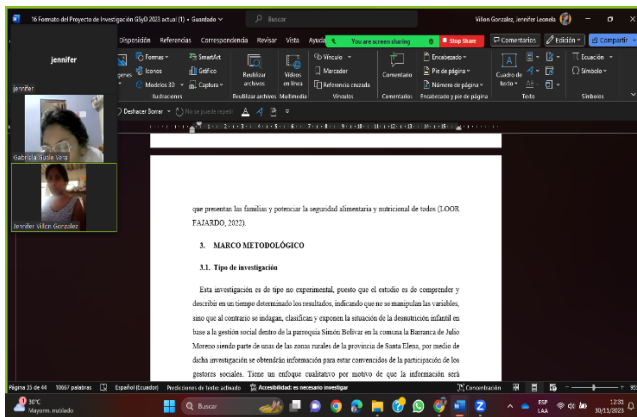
16 Formato del Proyecto de Investigación GIyD 2023 actual (1) • Guardado
Buscar
Villon Gonzalez, Jennifer Leonela
Disposición Referencias Correspondencia Revisar Vista Ayuda
You are screen sharing
Stop Share
Comentarios
Edición
Compartir
jennifer
jennifer
Formas
Iconos
Modelos 3D
SmartArt
Gráfico
Captura
Ilustraciones
Reutilizar archivos
Reutilizar archivos
Vídeos en línea
Multimedia
Vínculo
Marcador
Referencia cruzada
Vínculos
Comentario
Comentarios
Encabezado
Pie de página
Número de página
Encabezado y pie de página
Cuadro de texto
Texto
Ecuación
Símbolo
Símbolos
Deshacer Borrar
No se puede rehacer
Gabriela Suole Vera
Jennifer Villon Gonzalez

que presentan las familias y potenciar la seguridad alimentaria y nutricional de todos (LOOR FAJARDO, 2022).

3. MARCO METODOLÓGICO

3.1. Tipo de investigación

Esta investigación es de tipo no experimental, puesto que el estudio es de comprender y describir en un tiempo determinado los resultados, indicando que no se manipulan las variables, sino que al contrario se indagan, clasifican y exponen la situación de la desnutrición infantil en base a la gestión social dentro de la parroquia Simón Bolívar en la comuna la Barranca de Julio Moreno siendo parte de unas de las zonas rurales de la provincia de Santa Elena, por medio de dicha investigación se obtendrán información para estar convencidos de la participación de los gestores sociales. Tiene un enfoque cualitativo por motivo de que la información será

Página 35 de 44 10667 palabras Español (Ecuador) Predicciones de texto: activado Accesibilidad: es necesario investigar
Concentración
30°C
Mayorm. nublado
Buscar
ESP LAA
12:31
30/11/2023